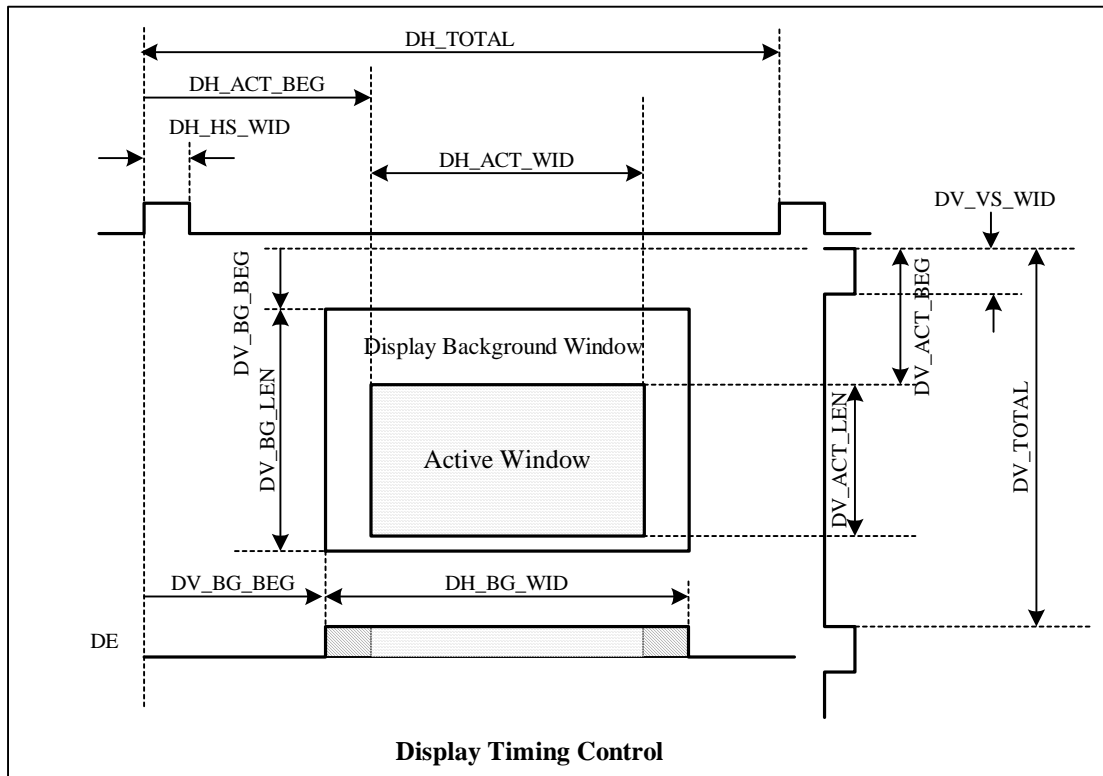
DH_TOTAL

DH_ACT_BEG

DH_HS_WID

DH_ACT_WID

DV_VS_WID

DV_BG_BEG

DV_ACT_BEG

Display Background Window

DV_BG_LEN

Active Window

DV_ACT_LEN

DV_TOTAL

DV_BG_BEG

DH_BG_WID

DE

Display Timing Control